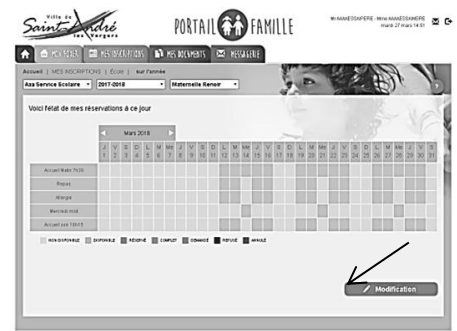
Ville de Saint-André les Vergers

PORTAIL FAMILLE

Mr AAAMESSIAPERE - Mme AAAMESSIAMERE mardi 27 mars 14:51

MON FOYER | MES INSCRIPTIONS | MES DOCUMENTS | MESSAGERIE

Accueil | MES INSCRIPTIONS | École | Sur l'année

Aaa Service Scolaire | 2017-2018 | Maternelle Renoir

Voici l'état de mes réservations à ce jour

Mars 2018

| | J 1 | V 2 | S 3 | D 4 | L 5 | M 6 | Me 7 | J 8 | V 9 | S 10 | D 11 | L 12 | M 13 | Me 14 | J 15 | V 16 | S 17 | D 18 | L 19 | M 20 | Me 21 | J 22 | V 23 | S 24 | D 25 | L 26 | M 27 | Me 28 | J 29 | V 30 | S 31 |
|---|---|---|---|---|---|---|---|---|---|---|---|---|---|---|---|---|---|---|---|---|---|---|---|---|---|---|---|---|---|---|---|
| Accueil Matin 7h30 | | | | | | | | | | | | | | | | | | | | | | | | | | | | | | | |
| Repas | | | | | | | | | | | | | | | | | | | | | | | | | | | | | | | |
| Allergie | | | | | | | | | | | | | | | | | | | | | | | | | | | | | | | |
| Mercredi midi | | | | | | | | | | | | | | | | | | | | | | | | | | | | | | | |
| Accueil soir 18h15 | | | | | | | | | | | | | | | | | | | | | | | | | | | | | | | |

NON DISPONIBLE | DISPONIBLE | RÉSERVÉ | COMPLET | DEMANDÉ | REFUSÉ | ANNULÉ

Modification